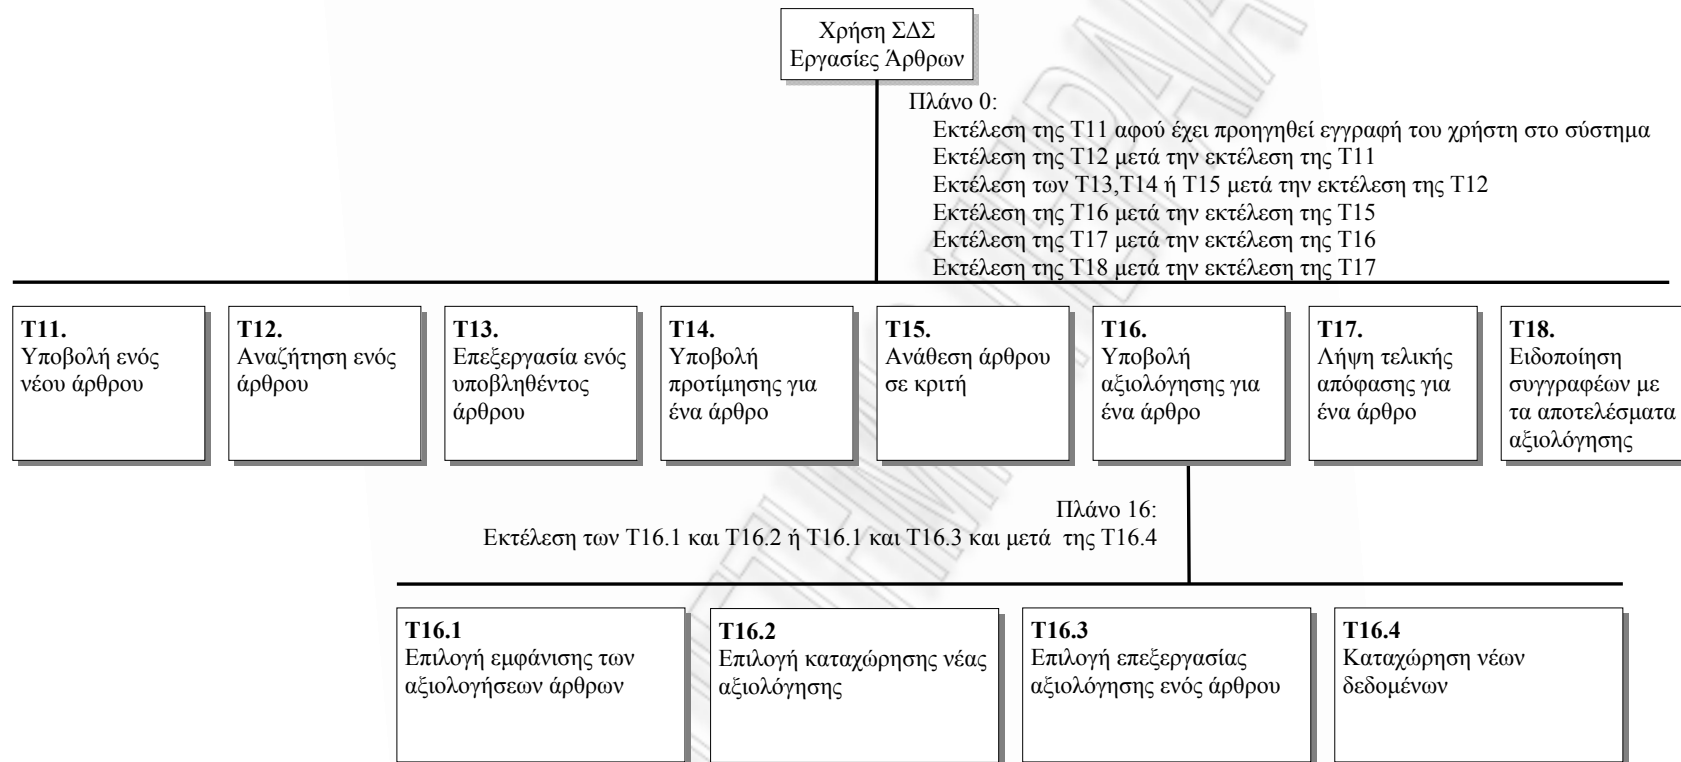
Χρήση ΣΔΣ
Εργασίες Άρθρων

Πλάνο 0:
Εκτέλεση της Τ11 αφού έχει προηγηθεί εγγραφή του χρήστη στο σύστημα
Εκτέλεση της Τ12 μετά την εκτέλεση της Τ11
Εκτέλεση των Τ13,Τ14 ή Τ15 μετά την εκτέλεση της Τ12
Εκτέλεση της Τ16 μετά την εκτέλεση της Τ15
Εκτέλεση της Τ17 μετά την εκτέλεση της Τ16
Εκτέλεση της Τ18 μετά την εκτέλεση της Τ17

**Τ11.**
Υποβολή ενός νέου άρθρου

**Τ12.**
Αναζήτηση ενός άρθρου

**Τ13.**
Επεξεργασία ενός υποβληθέντος άρθρου

**Τ14.**
Υποβολή προτίμησης για ένα άρθρο

**Τ15.**
Ανάθεση άρθρου σε κριτή

**Τ16.**
Υποβολή αξιολόγησης για ένα άρθρο

**Τ17.**
Λήψη τελικής απόφασης για ένα άρθρο

**Τ18.**
Ειδοποίηση συγγραφέων με τα αποτελέσματα αξιολόγησης

Πλάνο 16:
Εκτέλεση των Τ16.1 και Τ16.2 ή Τ16.1 και Τ16.3 και μετά της Τ16.4

**Τ16.1**
Επιλογή εμφάνισης των αξιολογήσεων άρθρων

**Τ16.2**
Επιλογή καταχώρησης νέας αξιολόγησης

**Τ16.3**
Επιλογή επεξεργασίας αξιολόγησης ενός άρθρου

**Τ16.4**
Καταχώρηση νέων δεδομένων